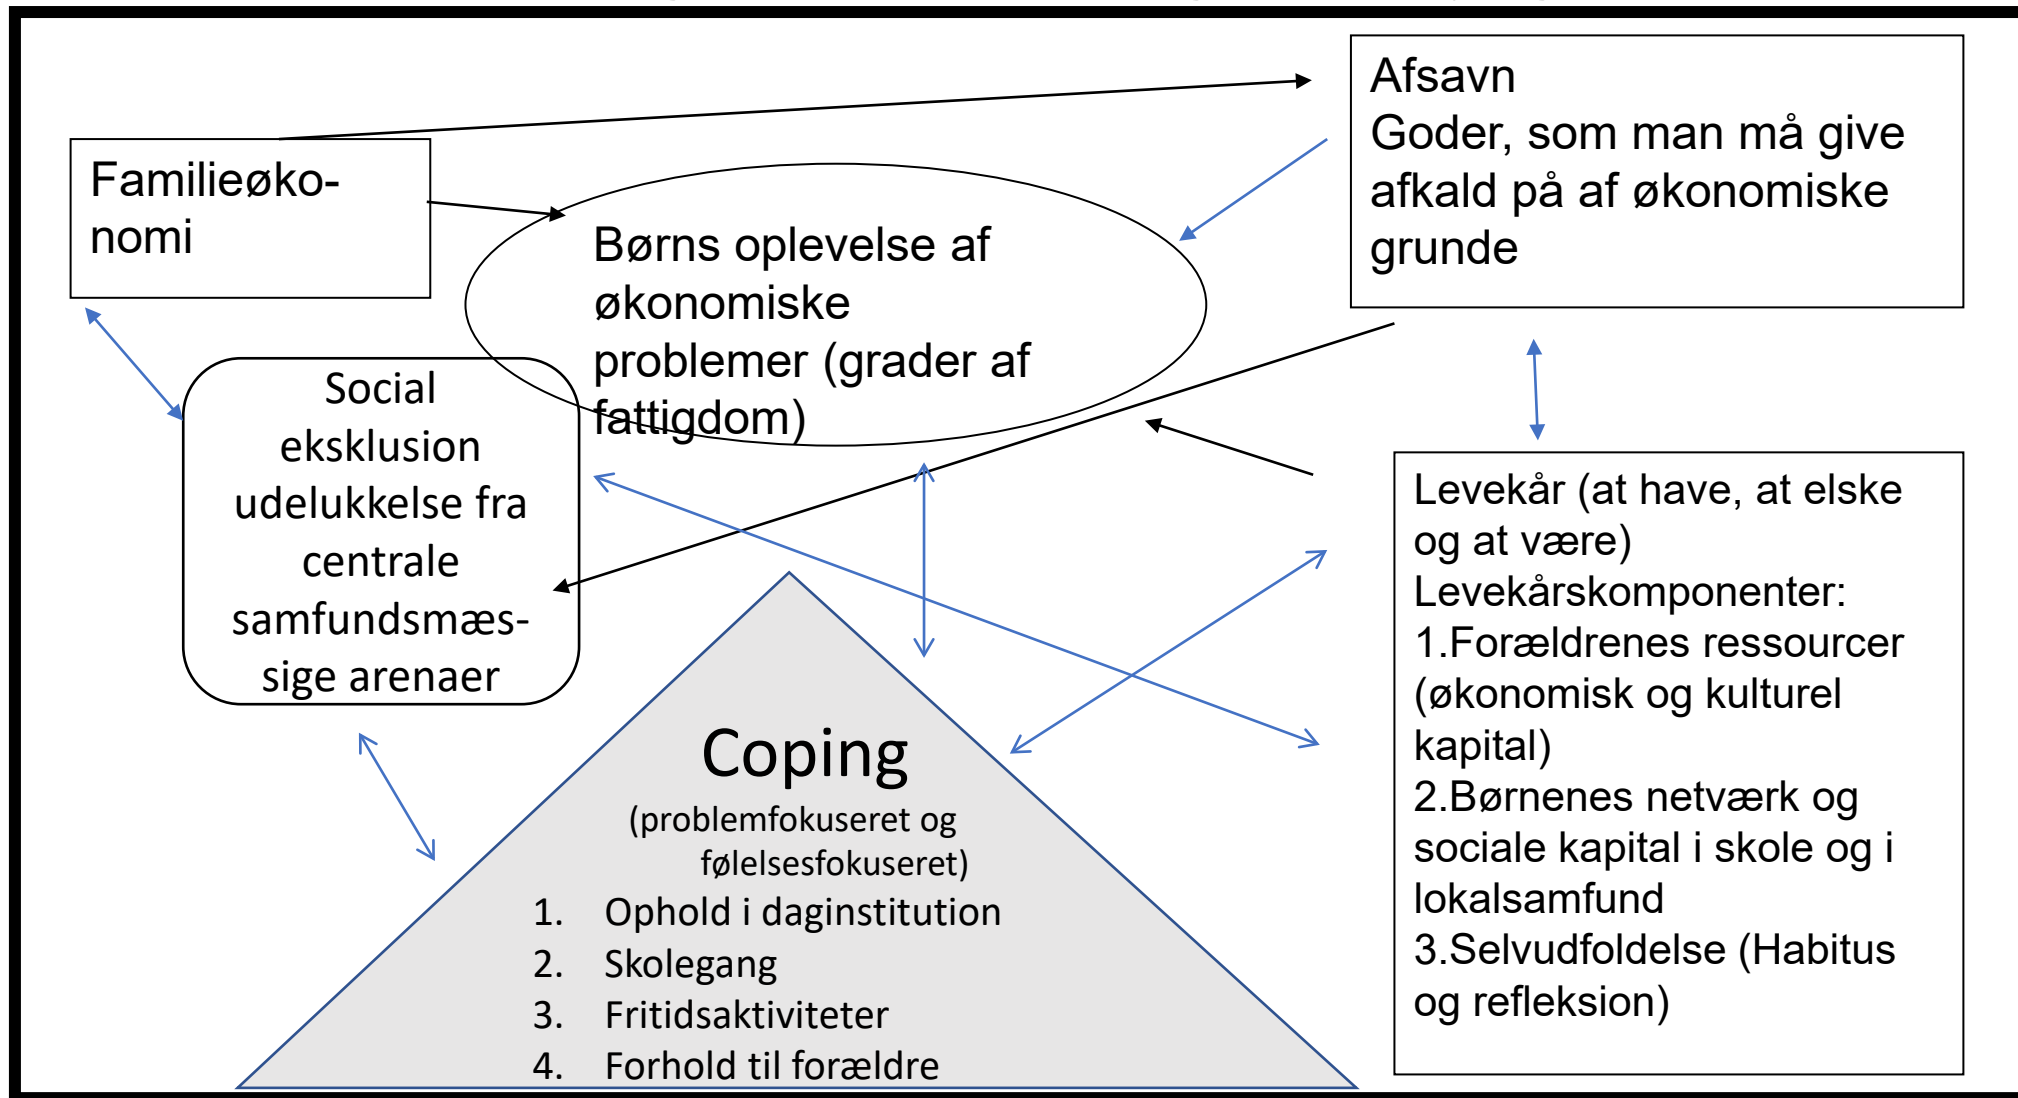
Familieøkonomi

Børns oplevelse af økonomiske problemer (grader af fattigdom)

Afsavn
Goder, som man må give afkald på af økonomiske grunde

Social eksklusion udelukkelse fra centrale samfundsmæssige arenaer

Levekår (at have, at elske og at være)
Levekårskomponenter:
1.Forældrenes ressourcer (økonomisk og kulturel kapital)
2.Børnenes netværk og sociale kapital i skole og i lokalsamfund
3.Selvudfoldelse (Habitus og refleksion)

Coping
(problemfokuseret og følelsesfokuseret)
1. Ophold i daginstitution
2. Skolegang
3. Fritidsaktiviteter
4. Forhold til forældre